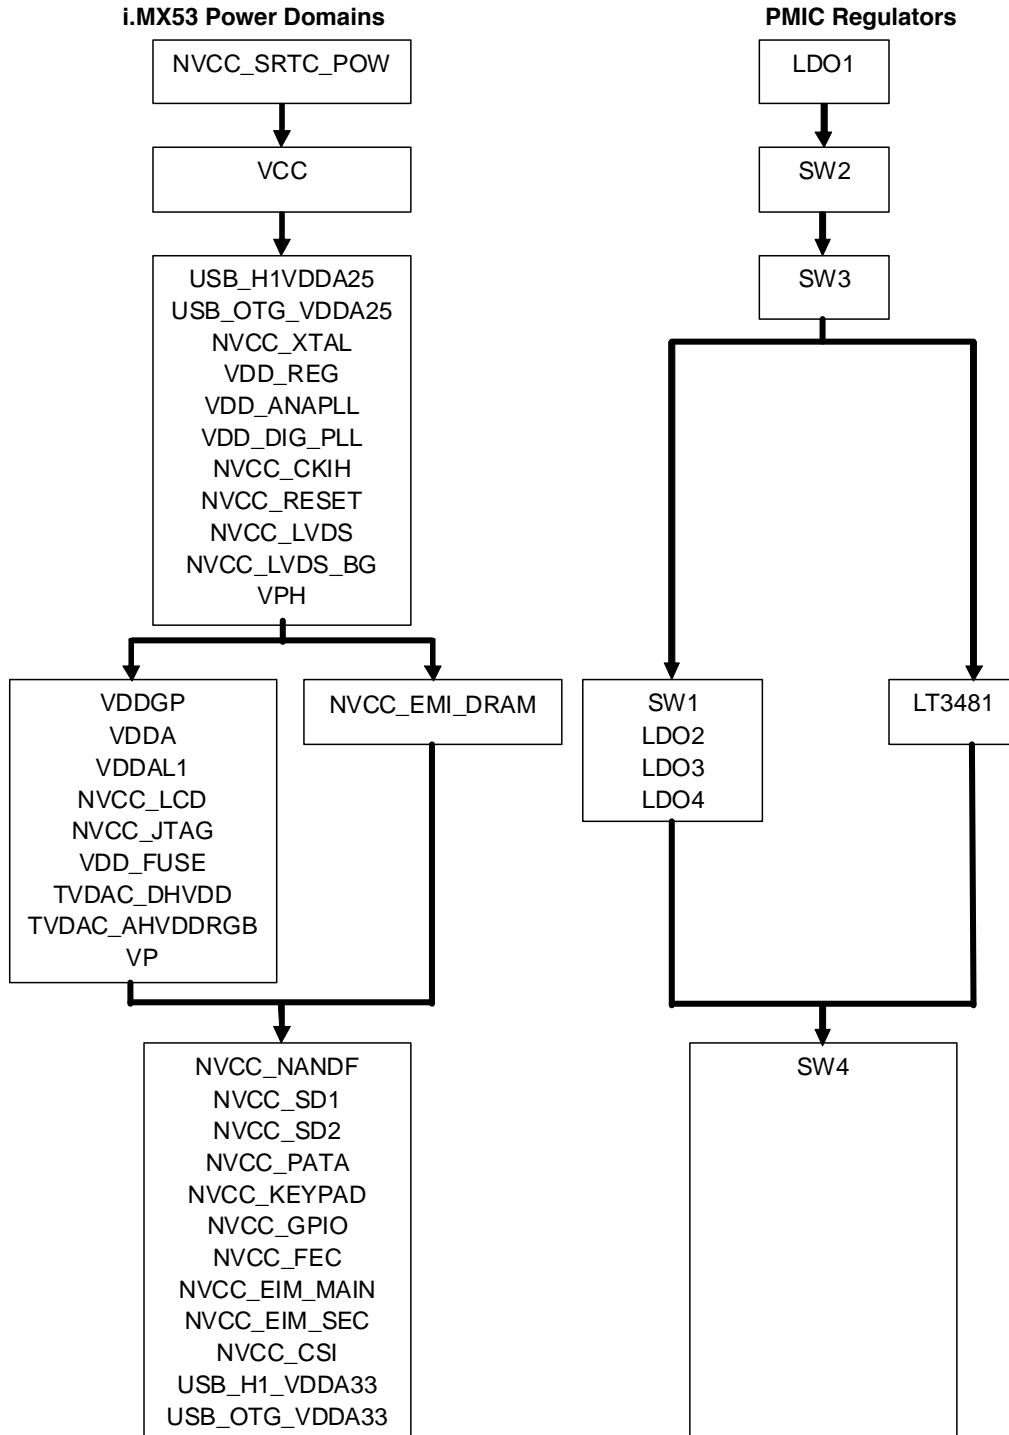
i.MX53 Power Domains

NVCC_SRTC_POW

VCC

USB_H1VDDA25
USB_OTG_VDDA25
NVCC_XTAL
VDD_REG
VDD_ANAPLL
VDD_DIG_PLL
NVCC_CKIH
NVCC_RESET
NVCC_LVDS
NVCC_LVDS_BG
VPH

VDDGP
VDDA
VDDAL1
NVCC_LCD
NVCC_JTAG
VDD_FUSE
TVDAC_DHVDD
TVDAC_AHVDDRGB
VP

NVCC_EMI_DRAM

NVCC_NANDF
NVCC_SD1
NVCC_SD2
NVCC_PATA
NVCC_KEYPAD
NVCC_GPIO
NVCC_FEC
NVCC_EIM_MAIN
NVCC_EIM_SEC
NVCC_CSI
USB_H1_VDDA33
USB_OTG_VDDA33

PMIC Regulators

LDO1

SW2

SW3

SW1
LDO2
LDO3
LDO4

LT3481

SW4